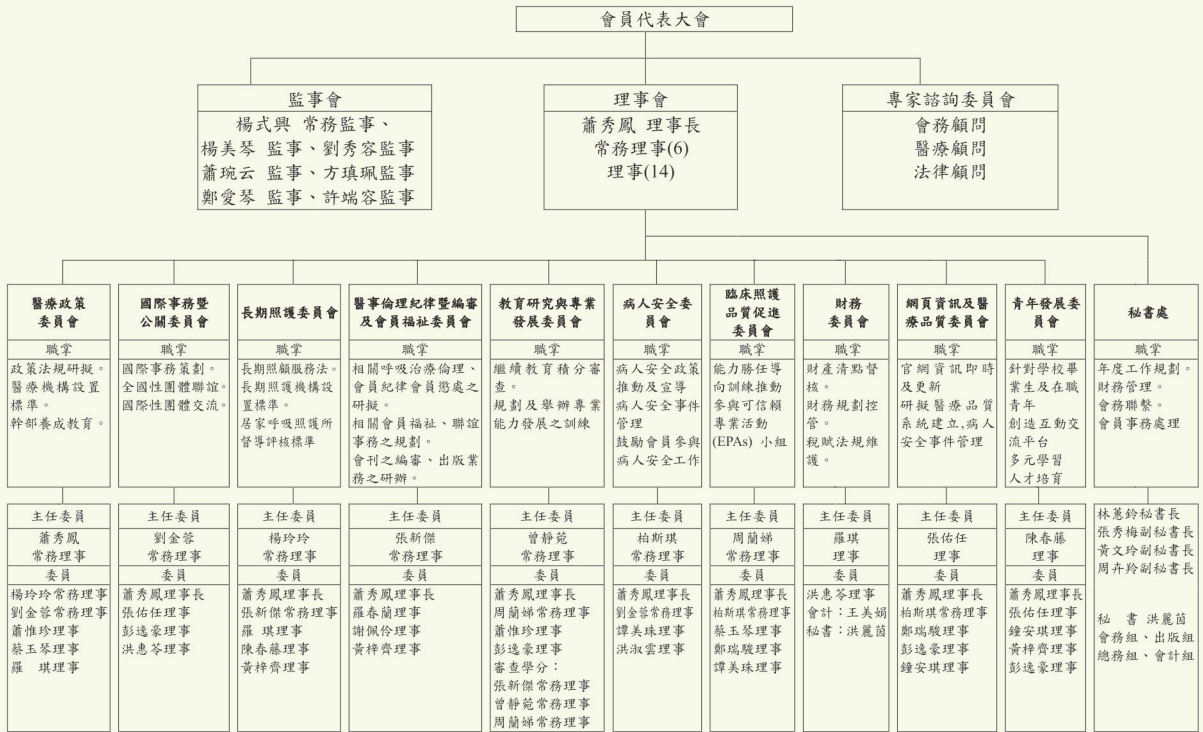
會員代表大會

監事會
楊式興 常務監事、
楊美琴 監事、劉秀容監事
蕭琬云 監事、方瑱珮監事
鄭愛琴 監事、許端容監事

理事會
蕭秀鳳 理事長
常務理事(6)
理事(14)

專家諮詢委員會
會務顧問
醫療顧問
法律顧問

醫療政策委員會
職掌
政策法規研擬。醫療機構設置標準。
幹部養成教育。
主任委員
蕭秀鳳
常務理事
委員
楊玲玲常務理事
劉金答常務理事
蕭惟珍理事
蔡玉琴理事
羅 琪理事

國際事務暨公關委員會
職掌
國際事務策劃。
全國性團體聯誼。
國際性團體交流。
主任委員
劉金答
常務理事
委員
蕭秀鳳理事長
張佑任理事
彭逸豪理事
洪惠答理事

長期照護委員會
職掌
長期照顧服務法。
長期照護機構設置標準。
居家呼吸照護所督導評核標準
主任委員
楊玲玲
常務理事
委員
蕭秀鳳理事長
張新傑常務理事
羅 琪理事
陳春藤理事
黃梓齊理事

醫事倫理紀律暨編審及會員福祉委員會
職掌
相關呼吸治療倫理、會員紀律會員懲處之研擬。
相關會員福祉、聯誼事務之規劃。
會刊之編審、出版業務之研辦。
主任委員
張新傑
常務理事
委員
蕭秀鳳理事長
羅春蘭理事
謝佩伶理事
黃梓齊理事

教育研究與專業發展委員會
職掌
繼續教育積分審查。
規劃及舉辦專業能力發展之訓練
主任委員
曾靜苑
常務理事
委員
蕭秀鳳理事長
周蘭娣常務理事
蕭惟珍理事
彭逸豪理事
審查學分：
張新傑常務理事
曾靜苑常務理事
周蘭娣常務理事

病人安全委員會
職掌
病人安全政策推動及宣導
病人安全事件管理
鼓勵會員參與病人安全工作
主任委員
柏斯琪
常務理事
委員
蕭秀鳳理事長
劉金答常務理事
譚美珠理事
洪淑雲理事

臨床照護品質促進委員會
職掌
能力勝任導向訓練推動參與可信賴專業活動(EPAs) 小組
主任委員
周蘭娣
常務理事
委員
蕭秀鳳理事長
柏斯琪常務理事
蔡玉琴理事
鄭瑞駿理事
譚美珠理事

財務委員會
職掌
財產清點督核。
財務規劃控管。
稅賦法規維護。
主任委員
羅琪
理事
委員
洪惠答理事
會計：王美娟
秘書：洪麗茵

網頁資訊及醫療品質委員會
職掌
官網資訊即時及更新
研擬醫療品質系統建立,病人安全事件管理
主任委員
張佑任
常務理事
委員
蕭秀鳳理事長
柏斯琪常務理事
鄭瑞駿理事
彭逸豪理事
鍾安琪理事

青年發展委員會
職掌
針對學校畢業生及在職青年
創造互動交流平台
多元學習
人才培育
主任委員
陳春藤
理事
委員
蕭秀鳳理事長
張佑任理事
鍾安琪理事
黃梓齊理事
彭逸豪理事

秘書處
職掌
年度工作規劃。
財務管理。
會務聯繫。
會員事務處理
林蕙鈴秘書長
張秀梅副秘書長
黃文玲副秘書長
周卉羚副秘書長
秘 書 洪麗茵
會務組、出版組
總務組、會計組